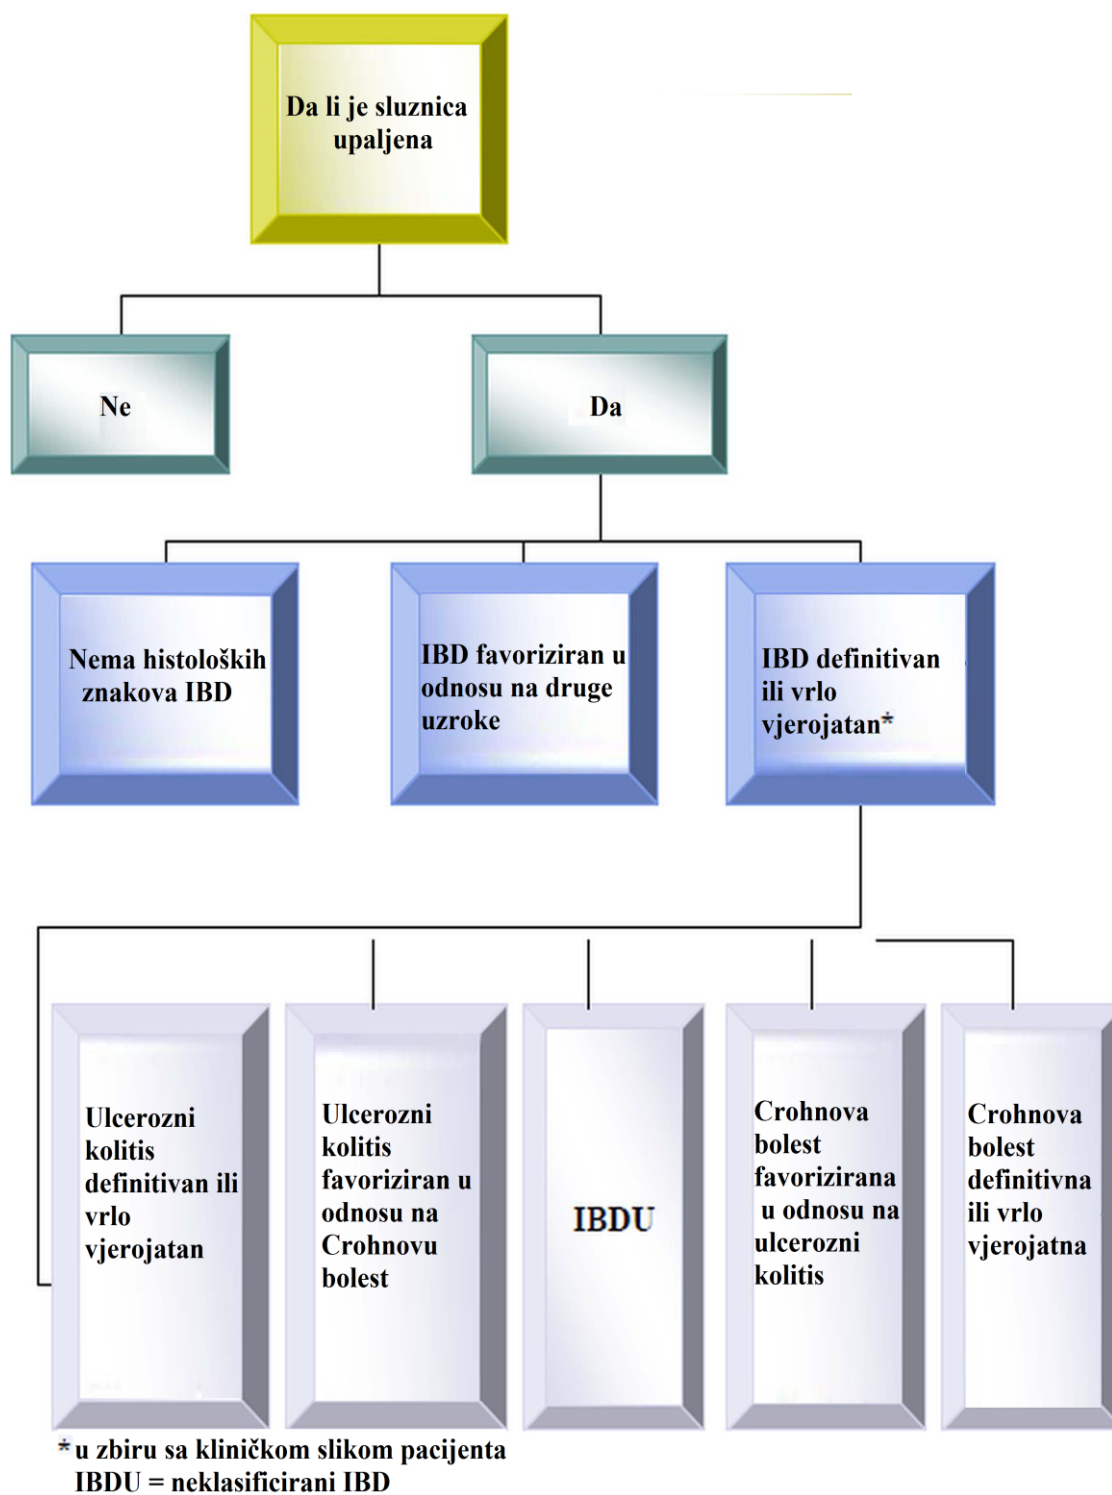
Da li je sluznica upaljena

Ne

Da

Nema histoloških znakova IBD

IBD favoriziran u odnosu na druge uzroke

IBD definitivan ili vrlo vjerojatan*

Ulcerozni kolitis definitivan ili vrlo vjerojatan

Ulcerozni kolitis favoriziran u odnosu na Crohnovu bolest

IBDU

Crohnova bolest favorizirana u odnosu na ulcerozni kolitis

Crohnova bolest definitivna ili vrlo vjerojatna

*u zbiru sa kliničkom slikom pacijenta
IBDU = neklasificirani IBD